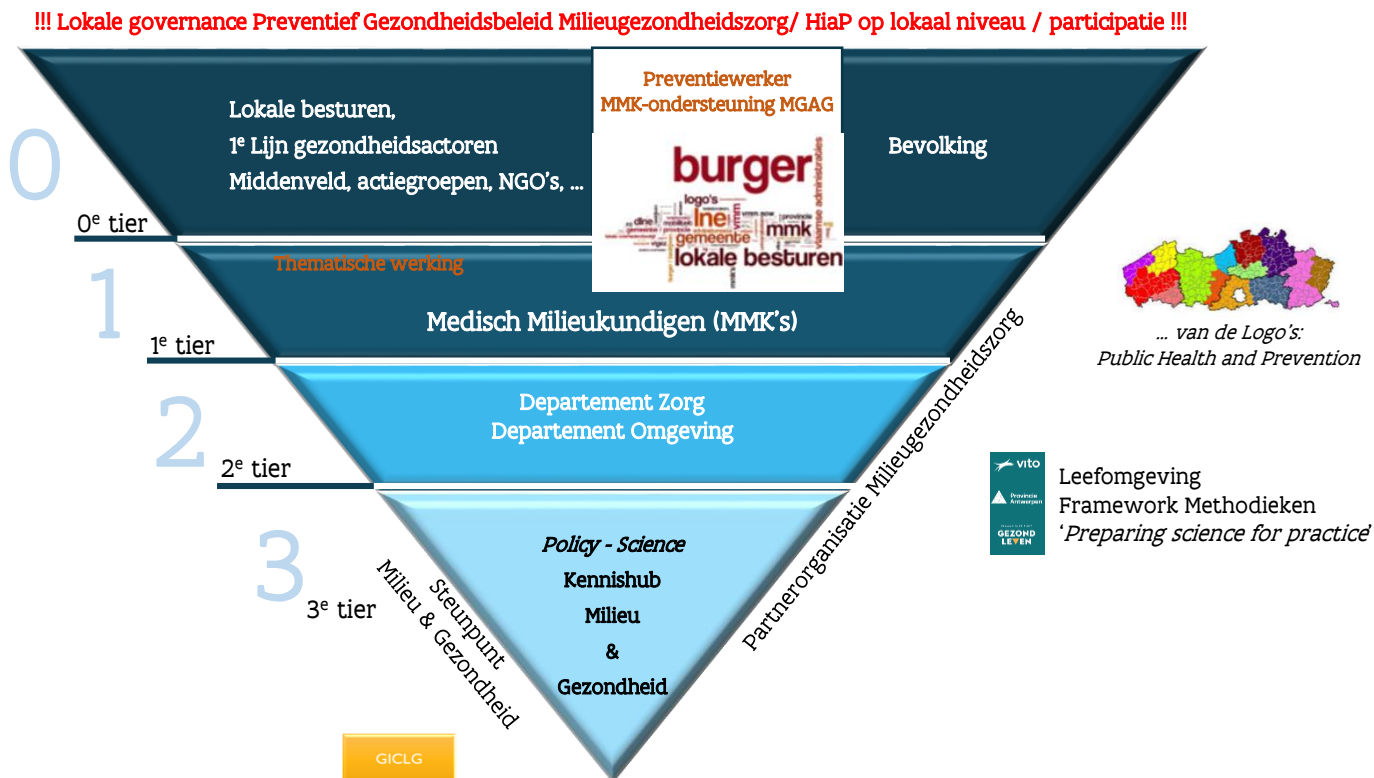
!!! Lokale governance Preventief Gezondheidsbeleid Milieugezondheidszorg/ HiaP op lokaal niveau / participatie !!!

Preventiewerker
MMK-ondersteuning MGAG

0

Lokale besturen,
1e Lijn gezondheidsactoren
Middenveld, actiegroepen, NGO's, …

burger
logo's
1lne
mmk
gemeente
lokale besturen
provincie
Vlaamse administraties

Bevolking

0e tier

1

Thematische werking

Medisch Milieukundigen (MMK's)

1e tier

… van de Logo's:
Public Health and Prevention

2

Departement Zorg
Departement Omgeving

2e tier

Partnerorganisatie Milieugezondheidszorg

vito
Provincie Antwerpen
GEZOND LEVEN

Leefomgeving
Framework Methodieken
'Preparing science for practice'

3

3e tier

Steunpunt
Milieu & Gezondheid

Policy - Science
Kennishub
Milieu
&
Gezondheid

GICLG